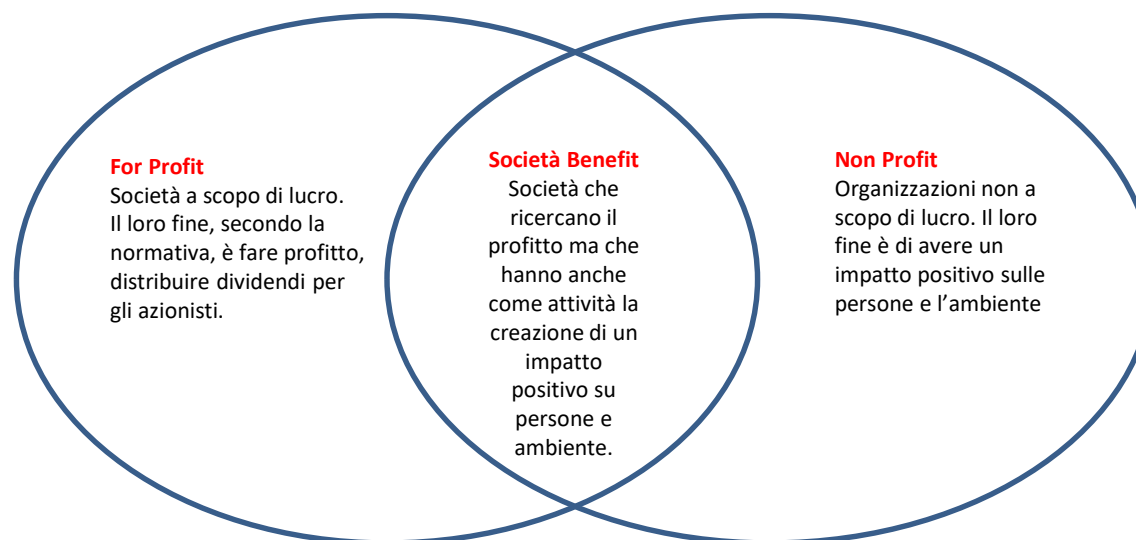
For Profit
Società a scopo di lucro. Il loro fine, secondo la normativa, è fare profitto, distribuire dividendi per gli azionisti.

Società Benefit
Società che ricercano il profitto ma che hanno anche come attività la creazione di un impatto positivo su persone e ambiente.

Non Profit
Organizzazioni non a scopo di lucro. Il loro fine è di avere un impatto positivo sulle persone e l’ambiente